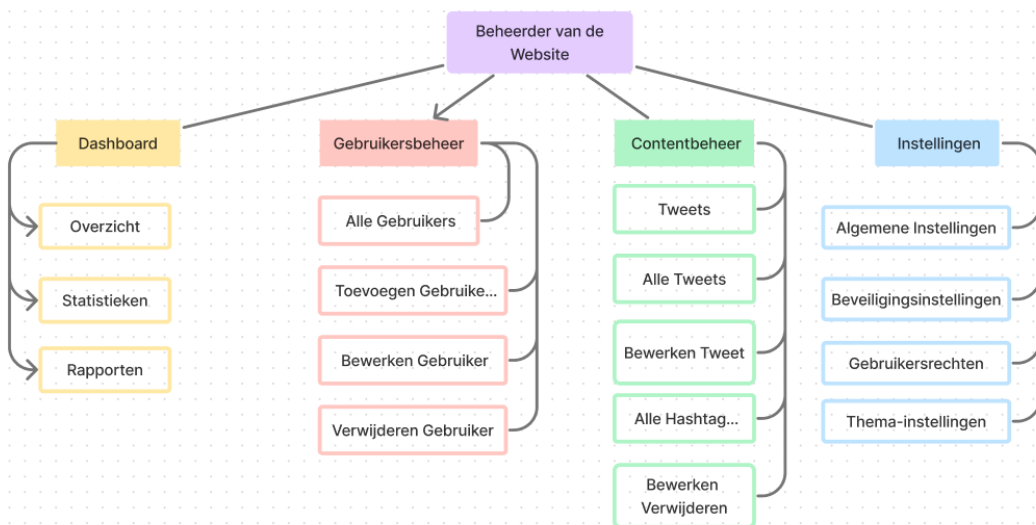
Beheerder van de Website

Dashboard

Overzicht

Statistieken

Rapporten

Gebruikersbeheer

Alle Gebruikers

Toevoegen Gebruike...

Bewerken Gebruiker

Verwijderen Gebruiker

Contentbeheer

Tweets

Alle Tweets

Bewerken Tweet

Alle Hashtag...

Bewerken Verwijderen

Instellingen

Algemene Instellingen

Beveiligingsinstellingen

Gebruikersrechten

Thema-instellingen